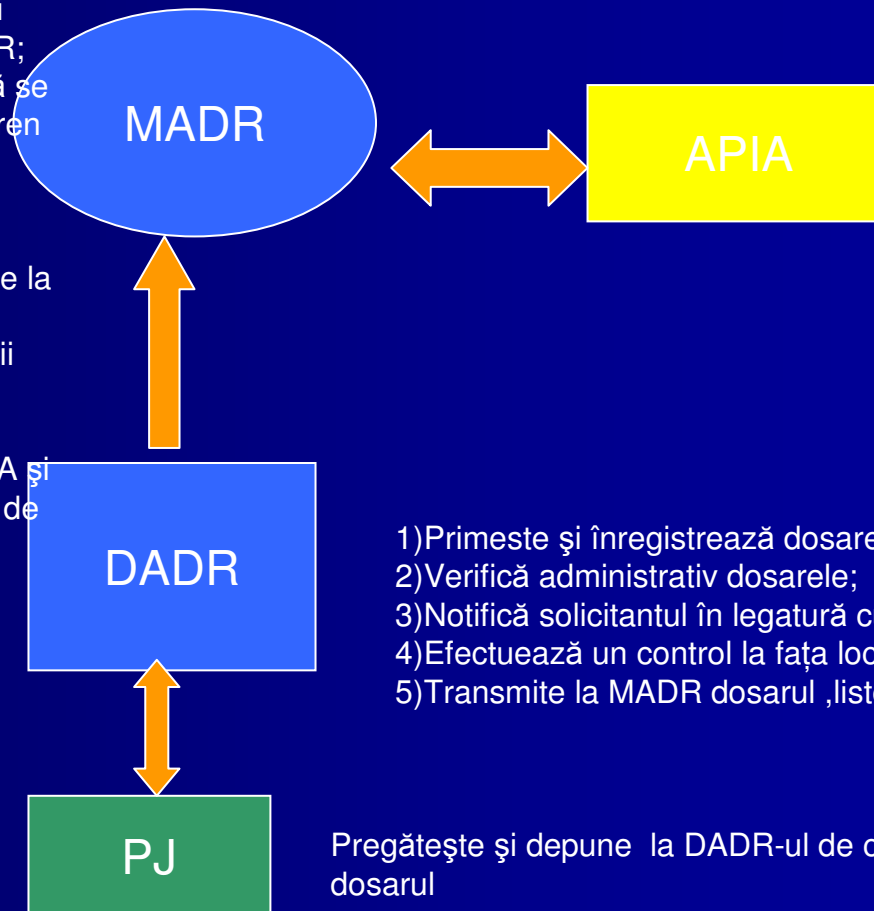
R;
ă se
ren

MADR

APIA

e la

ii

A şi
de

DADR

1)Primeste şi înregistrează dosare
2)Verifică administrativ dosarele;
3)Notifică solicitantul în legatură c
4)Efectuează un control la fața loc
5)Transmite la MADR dosarul ,liste

PJ

Pregăteşte şi depune la DADR-ul de c
dosarul